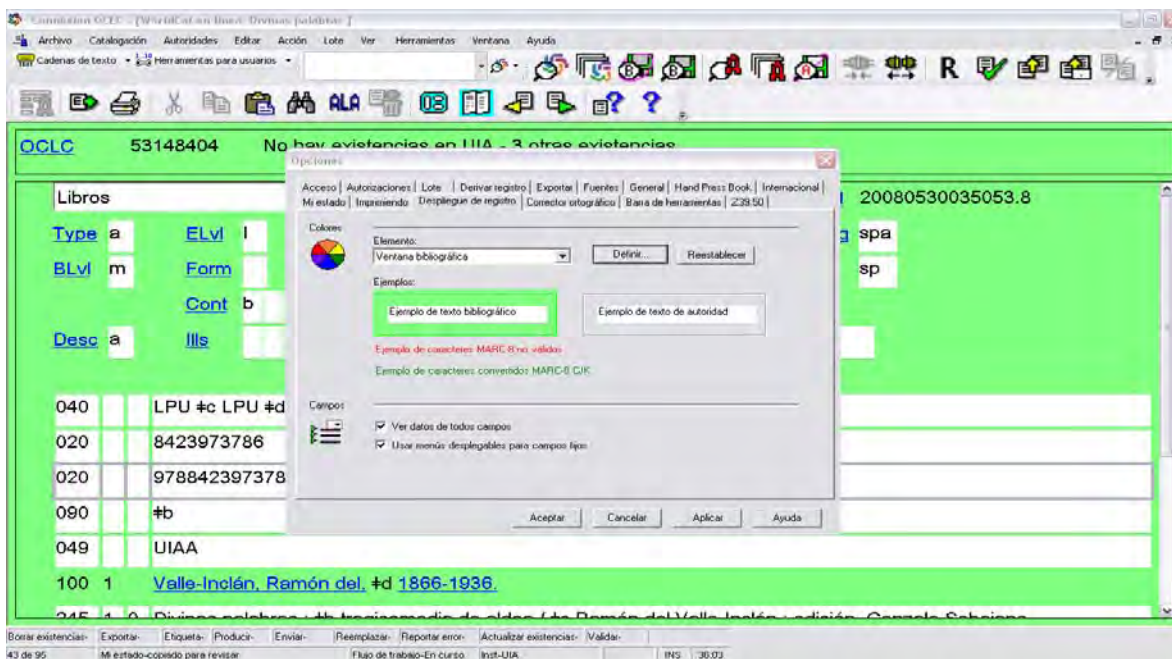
Connexion OCLC - [WorldCat en línea: Divinas palabras]

Archivo Catalogación Autoridades Editar Acción Lote Ver Herramientas Ventana Ayuda

Cadenas de texto Herramientas para usuarios

R

ALA

OCLC 53148404 No hay existencias en UIA - 3 otras existencias

Libros 20080530035053.8

Type a ELvl I spa

BLvl m Form sp

Cont b

Desc a Ills

040 LPU ǂc LPU ǂd

020 8423973786

020 978842397378

090 ǂb

049 UIAA

100 1 Valle-Inclán, Ramón del, ǂd 1866-1936.

Opciones

Acceso | Autorizaciones | Lote | Derivar registro | Exportar | Fuentes | General | Hand Press Book | Internacional | Mi estado | Imprimiendo | Despliegue de registro | Corrector ortográfico | Barra de herramientas | Z39.50

Colores

Elemento:

Ventana bibliográfica

Definir...

Reestablecer

Ejemplos:

Ejemplo de texto bibliográfico

Ejemplo de texto de autoridad

Ejemplo de caracteres MARC-8 no válidos

Ejemplo de caracteres convertidos MARC-8 CJK

Campos

Ver datos de todos campos

Usar menús desplegables para campos fijos

Aceptar Cancelar Aplicar Ayuda

Borrar existencias- Exportar- Etiqueta- Producir- Enviar- Reemplazar- Reportar error- Actualizar existencias- Validar-

43 de 95 Mi estado-copiado para revisar Flujo de trabajo-En curso Inst-UIA INS 30.03